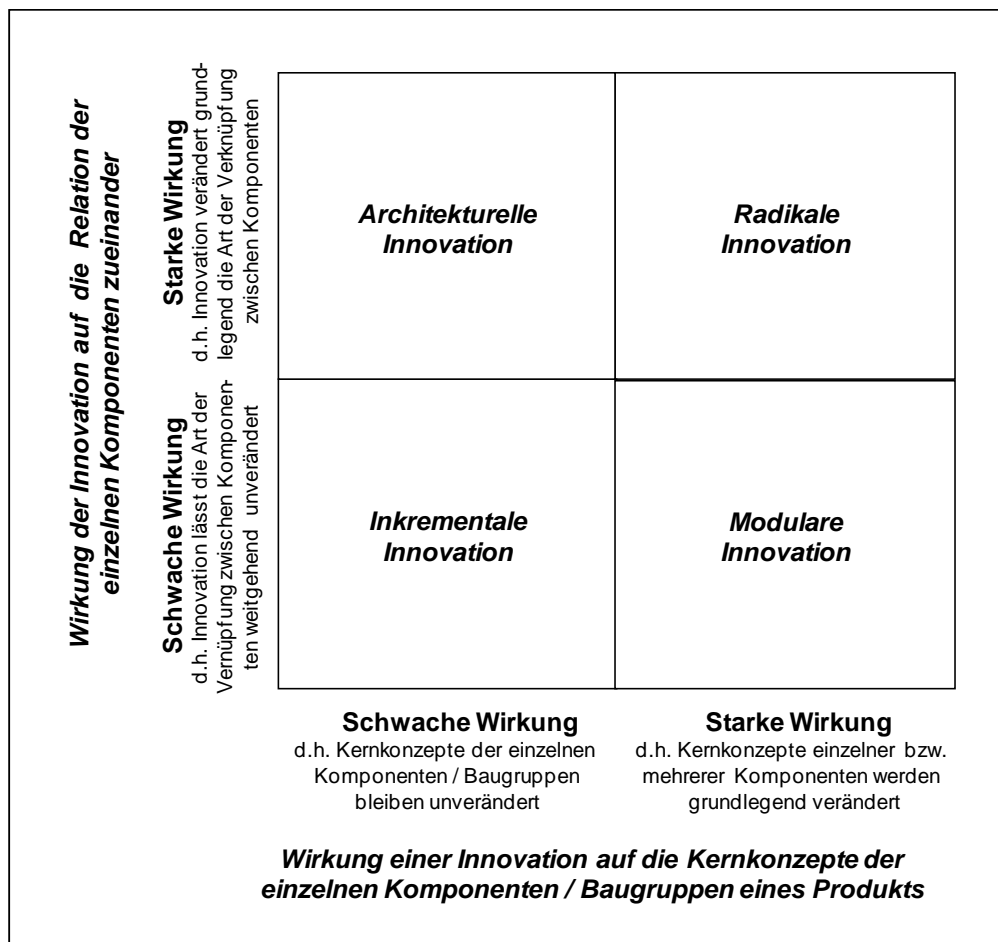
Wirkung der Innovation auf die Relation der einzelnen Komponenten zueinander

Starke Wirkung
d.h. Innovation verändert grundlegend die Art der Verknüpfung zwischen Komponenten

Schwache Wirkung
d.h. Innovation lässt die Art der Vernüpfung zwischen Komponenten weitgehend unverändert

Architekturelle Innovation

Radikale Innovation

Inkrementale Innovation

Modulare Innovation

Schwache Wirkung
d.h. Kernkonzepte der einzelnen Komponenten / Baugruppen bleiben unverändert

Starke Wirkung
d.h. Kernkonzepte einzelner bzw. mehrerer Komponenten werden grundlegend verändert

Wirkung einer Innovation auf die Kernkonzepte der einzelnen Komponenten / Baugruppen eines Produkts